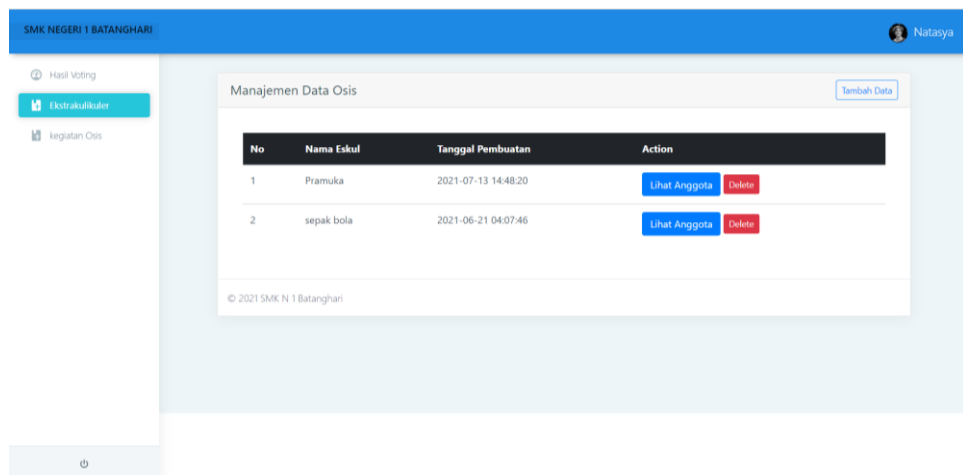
SMK NEGERI 1 BATANGHARI

Natasya

Hasil Voting
Ekstrakulikuler
kegiatan Osis

Manajemen Data Osis

Tambah Data

| No | Nama Eskul | Tanggal Pembuatan | Action |
|---|---|---|---|
| 1 | Pramuka | 2021-07-13 14:48:20 | Lihat Anggota Delete |
| 2 | sepak bola | 2021-06-21 04:07:46 | Lihat Anggota Delete |

© 2021 SMK N 1 Batanghari